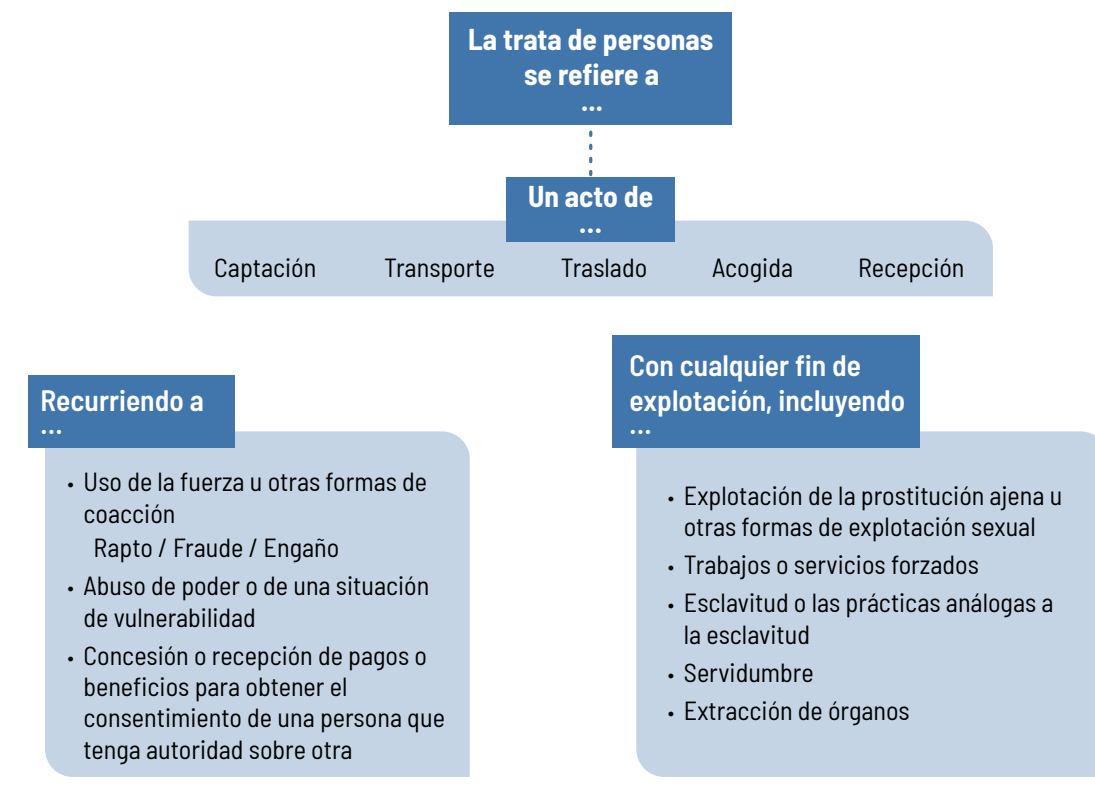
La trata de personas se refiere a
...

Un acto de
...

Captación
Transporte
Traslado
Acogida
Recepción

Recurriendo a
...

- Uso de la fuerza u otras formas de coacción
  Rapto / Fraude / Engaño
- Abuso de poder o de una situación de vulnerabilidad
- Concesión o recepción de pagos o beneficios para obtener el consentimiento de una persona que tenga autoridad sobre otra

Con cualquier fin de explotación, incluyendo
...

- Explotación de la prostitución ajena u otras formas de explotación sexual
- Trabajos o servicios forzados
- Esclavitud o las prácticas análogas a la esclavitud
- Servidumbre
- Extracción de órganos